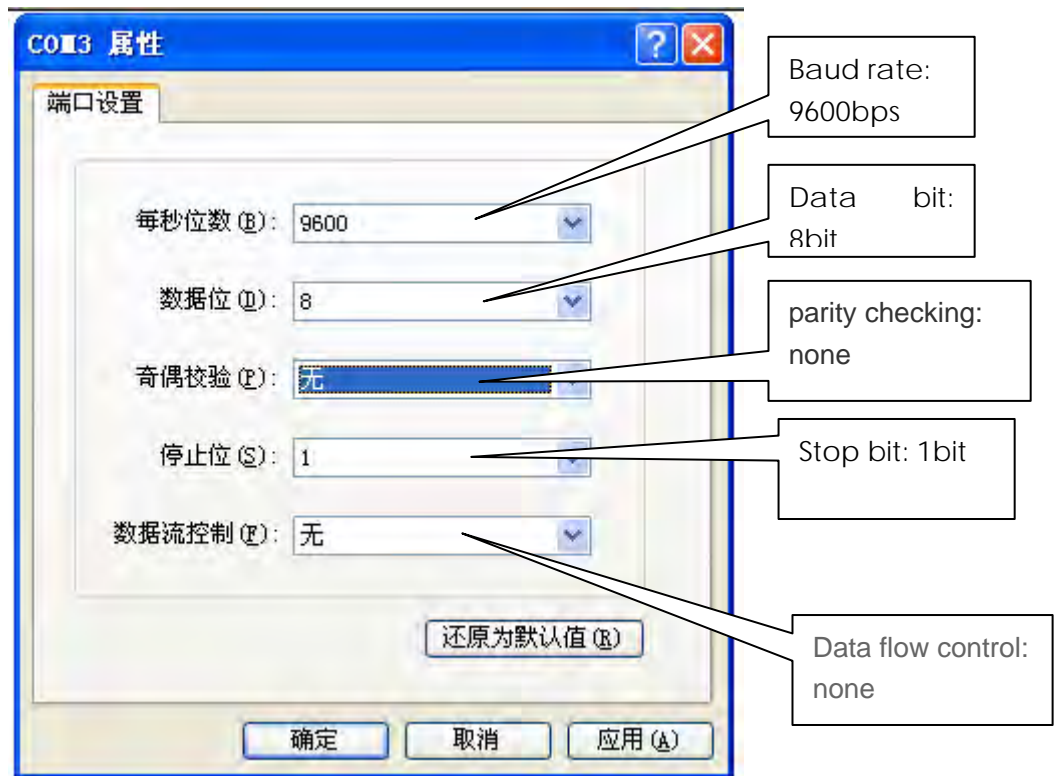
COM3 属性

端口设置

每秒位数 (B): 9600

数据位 (D): 8

奇偶校验 (P): 无

停止位 (S): 1

数据流控制 (F): 无

还原为默认值 (R)

确定 取消 应用 (A)

Baud rate: 9600bps

Data bit: 8bit

parity checking: none

Stop bit: 1bit

Data flow control: none